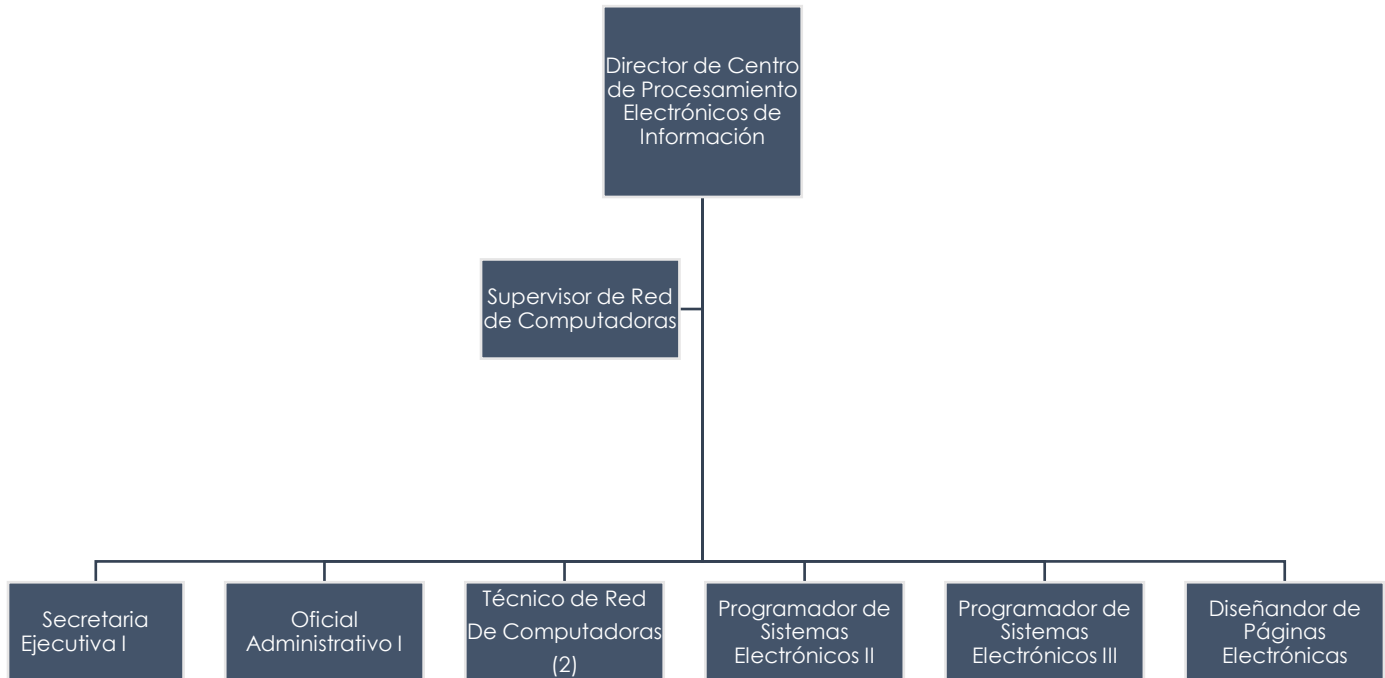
Director de Centro de Procesamiento Electrónicos de Información

Supervisor de Red de Computadoras

Secretaria Ejecutiva I

Oficial Administrativo I

Técnico de Red De Computadoras (2)

Programador de Sistemas Electrónicos II

Programador de Sistemas Electrónicos III

Diseñandor de Páginas Electrónicas